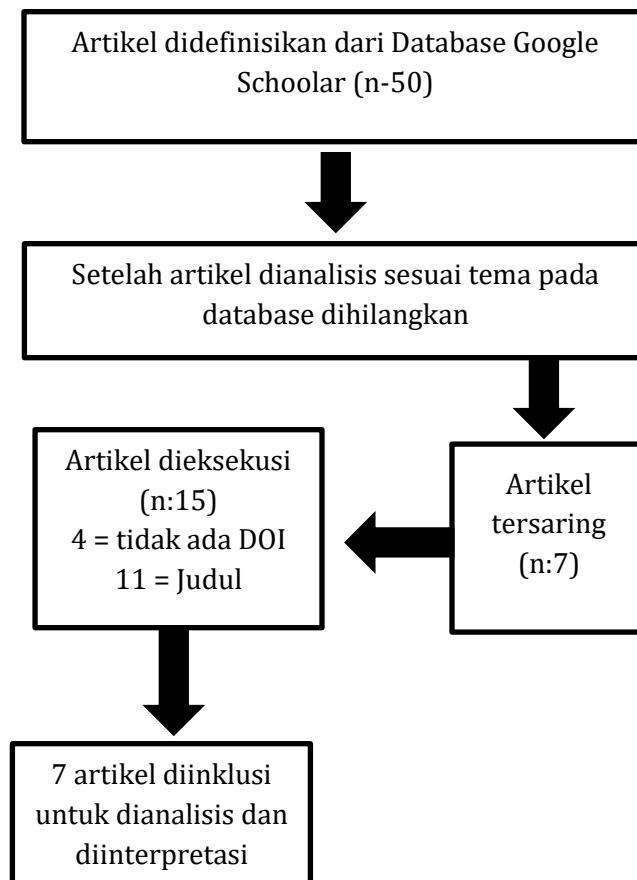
Artikel didefinisikan dari Database Google Schoolar (n-50)

Setelah artikel dianalisis sesuai tema pada database dihilangkan

Artikel tersaring (n:7)

Artikel dieksekusi (n:15)
4 = tidak ada DOI
11 = Judul

7 artikel diinklusi untuk dianalisis dan diinterpretasi